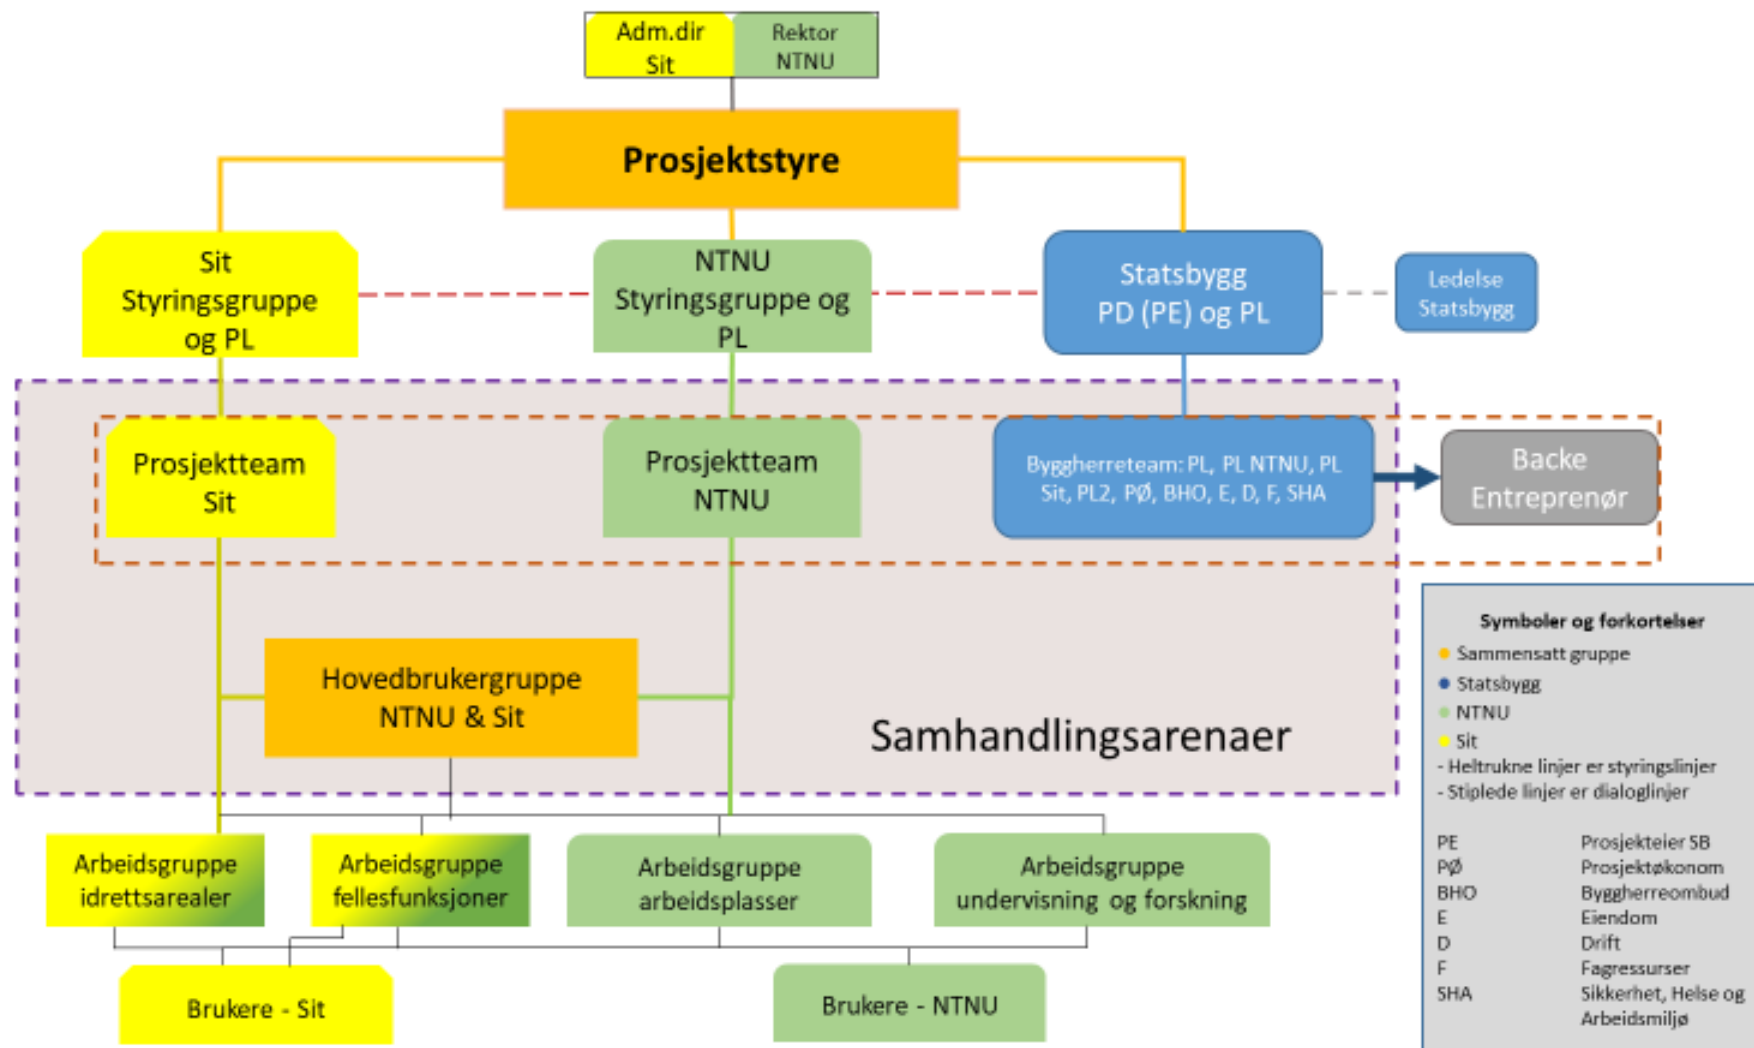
Adm.dir Sit

Rektor NTNU

Prosjektstyre

Sit Styringsgruppe og PL

NTNU Styringsgruppe og PL

Statsbygg PD (PE) og PL

Ledelse Statsbygg

Prosjektteam Sit

Prosjektteam NTNU

Byggherreteam: PL, PL NTNU, PL Sit, PL2, PØ, BHO, E, D, F, SHA

Backe Entreprenør

Hovedbrukergruppe NTNU & Sit

Samhandlingsarenaer

Symboler og forkortelser
Sammensatt gruppe
Statsbygg
NTNU
Sit
- Heltrukne linjer er styringslinjer
- Stiplede linjer er dialoglinjer

| | |
|---|---|
| PE | Prosjekteier SB |
| PØ | Prosjektøkonom |
| BHO | Byggherreombud |
| E | Eiendom |
| D | Drift |
| F | Fagressurser |
| SHA | Sikkerhet, Helse og Arbeidsmiljø |

Arbeidsgruppe idrettsarealer

Arbeidsgruppe fellesfunksjoner

Arbeidsgruppe arbeidsplasser

Arbeidsgruppe undervisning og forskning

Brukere - Sit

Brukere - NTNU